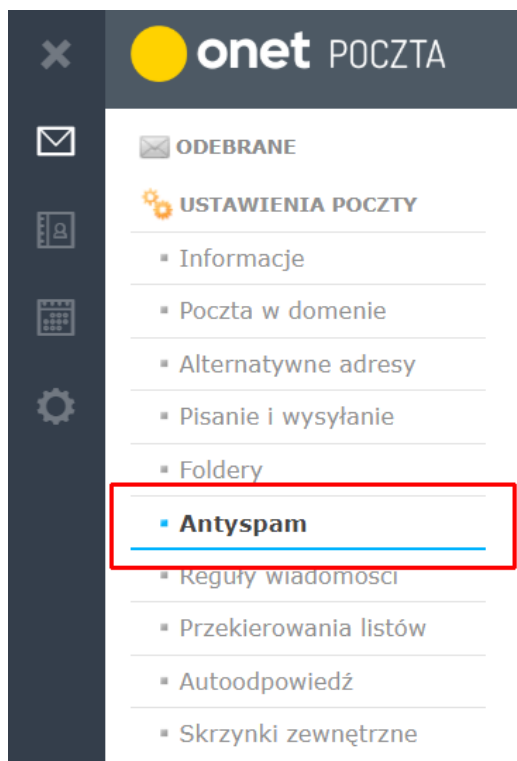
onet POCZTA

ODEBRANE

USTAWIENIA POCZTY

- Informacje
- Poczta w domenie
- Alternatywne adresy
- Pisanie i wysyłanie
- Foldery
- Antyspam
- Reguły wiadomości
- Przekierowania listów
- Autoodpowiedź
- Skrzynki zewnętrzne